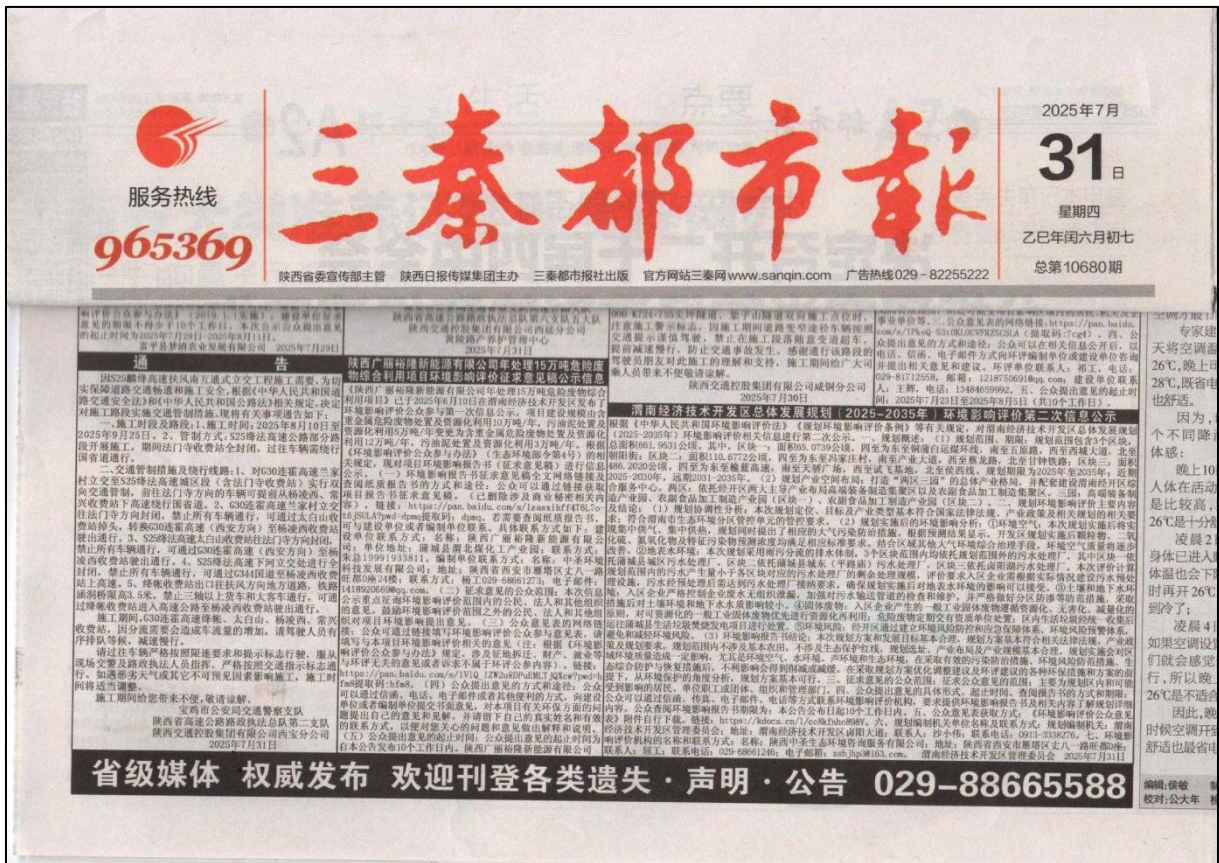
服务热线
965369

三秦都市报

2025年7月
31日
星期四
乙巳年闰六月初七
总第10680期

陕西省委宣传部主管 陕西日报传媒集团主办 三秦都市报社出版 官方网站三秦网www.sanqin.com 广告热线029－82255222

通 告

陕西广丽裕隆新能源有限公司年处理15万吨危险废物综合利用项目环境影响评价征求意见稿公示信息

渭南经济技术开发区总体发展规划（2025－2035年）环境影响评价第二次信息公示

陕西交通控股集团有限公司咸铜分公司
2025年7月30日

陕西交通控股集团有限公司西延分公司
2025年7月31日

专家建
因为，
晚上10
凌晨2
凌晨4
因此，晚

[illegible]

省级媒体 权威发布 欢迎刊登各类遗失·声明·公告 029－88665588